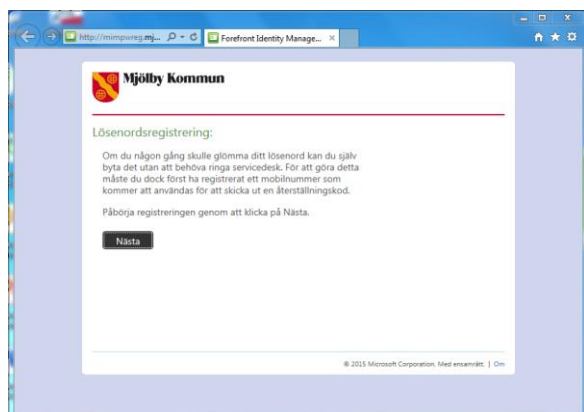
http://mimpwreg.mj... Forefront Identity Manage... ×

Mjölby Kommun

Lösenordsregistrering:

Om du någon gång skulle glömma ditt lösenord kan du själv byta det utan att behöva ringa servicedesk. För att göra detta måste du dock först ha registrerat ett mobilnummer som kommer att användas för att skicka ut en återställningskod.

Påbörja registreringen genom att klicka på Nästa.

Nästa

© 2015 Microsoft Corporation. Med ensamrätt. | Om